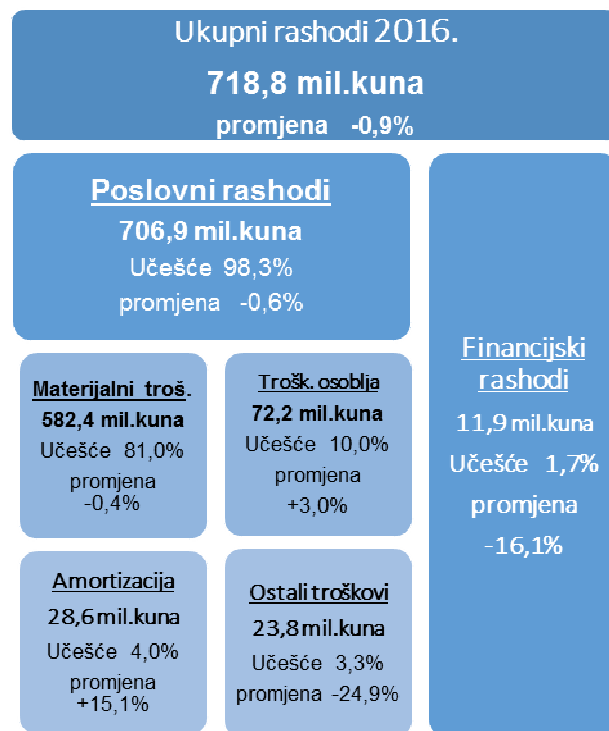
Ukupni rashodi 2016.
718,8 mil.kuna
promjena -0,9%

Poslovni rashodi
706,9 mil.kuna
Učešće 98,3%
promjena -0,6%

Materijalni troš.
582,4 mil.kuna
Učešće 81,0%
promjena
-0,4%

Trošk. osoblja
72,2 mil.kuna
Učešće 10,0%
promjena
+3,0%

Amortizacija
28,6 mil.kuna
Učešće 4,0%
promjena
+15,1%

Ostali troškovi
23,8 mil.kuna
Učešće 3,3%
promjena -24,9%

Financijski rashodi
11,9 mil.kuna
Učešće 1,7%
promjena
-16,1%